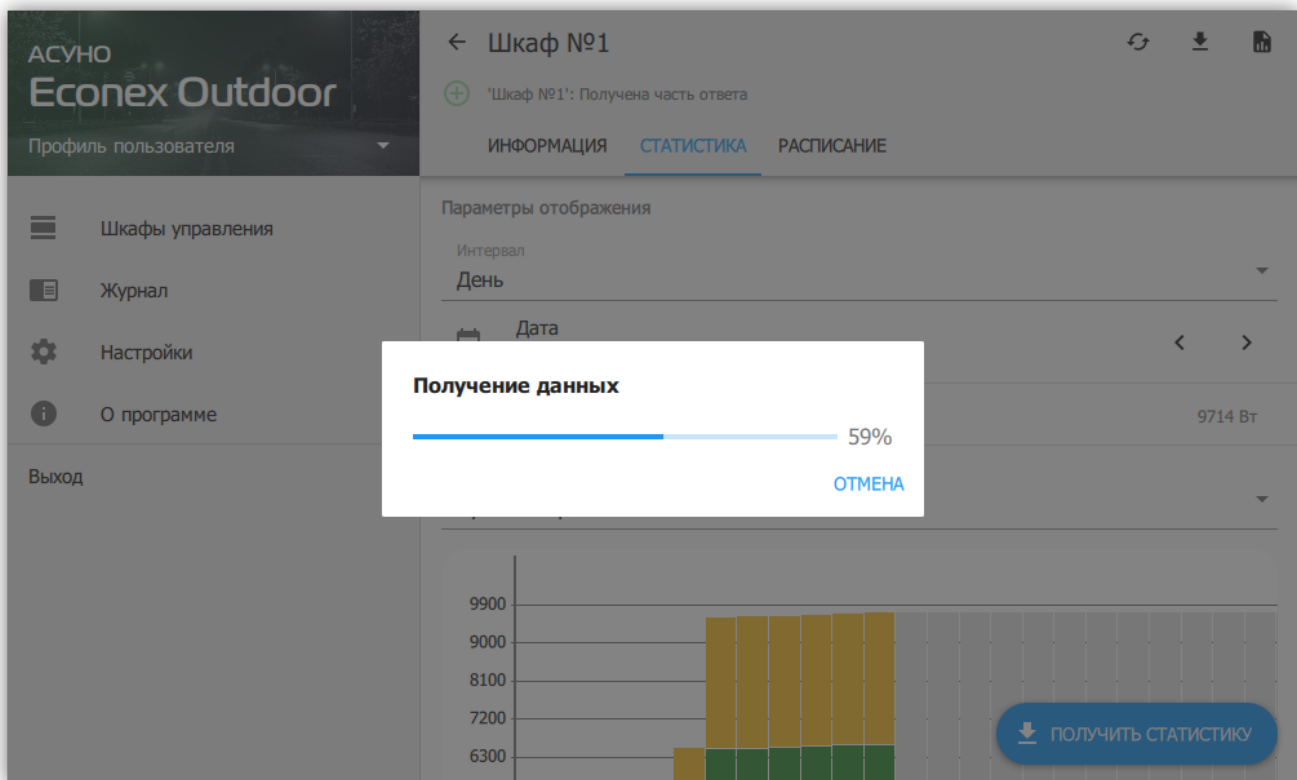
АСУНО
Econex Outdoor
Профиль пользователя

Шкафы управления
Журнал
Настройки
О программе
Выход

← Шкаф №1
'Шкаф №1': Получена часть ответа
ИНФОРМАЦИЯ СТАТИСТИКА РАСПИСАНИЕ

Параметры отображения
Интервал
День
Дата

9714 Вт

Получение данных
59%
ОТМЕНА

9900
9000
8100
7200
6300

ПОЛУЧИТЬ СТАТИСТИКУ